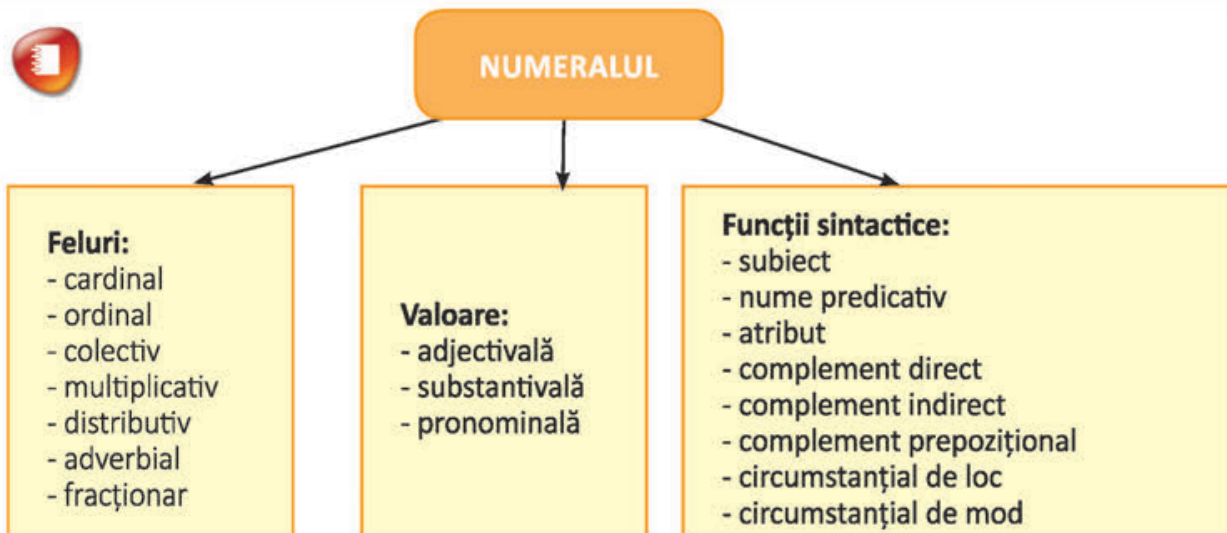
NUMERALUL

Feluri:
- cardinal
- ordinal
- colectiv
- multiplicativ
- distributiv
- adverbial
- fracționar

Valoare:
- adjectivală
- substantivală
- pronominală

Funcții sintactice:
- subiect
- nume predicativ
- atribut
- complement direct
- complement indirect
- complement prepozițional
- circumstanțial de loc
- circumstanțial de mod